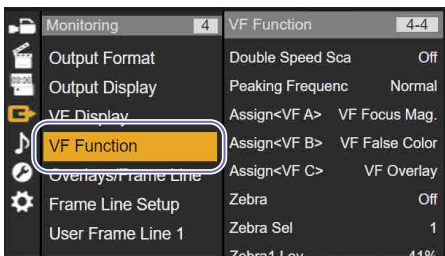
Monitoring 4

Output Format

Output Display

VF Display

VF Function

Overlays/Frame Line

Frame Line Setup

User Frame Line 1

VF Function 4-4

| | |
|---|---|
| Double Speed Sca | Off |
| Peaking Frequenc | Normal |
| Assign<VF A> | VF Focus Mag. |
| Assign<VF B> | VF False Color |
| Assign<VF C> | VF Overlay |
| Zebra | Off |
| Zebra Sel | 1 |
| Zebra1 Lev | 41% |